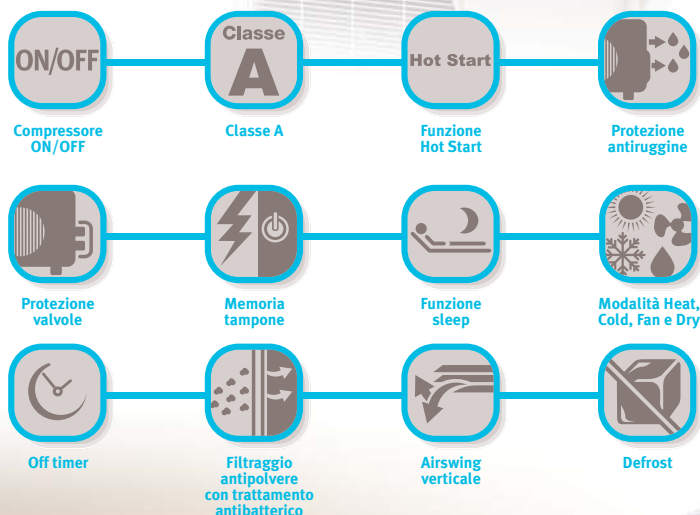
ON/OFF

Compressore ON/OFF

Classe
A

Classe A

Hot Start

Funzione Hot Start

Protezione antiruggine

Protezione valvole

Memoria tampone

Funzione sleep

Modalità Heat, Cold, Fan e Dry

Off timer

Filtraggio antipolvere con trattamento antibatterico

Airswing verticale

Defrost